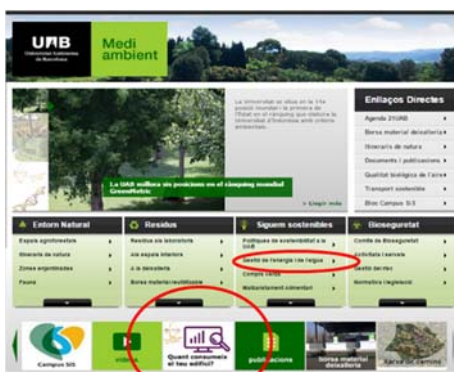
UAB
Universitat Autònoma de Barcelona

Medi ambient

La Universitat se situa en la 31a posició mundial i la primera de l'Estat en el rànquing que elabora la Universitat d'Indonèsia amb criteris ambientals.

La UAB millora sa posicions en el rànquing mundial GreenMetric

» Llegir més

Enllaços Directes
Agenda 21UAB
Borsa material deixalleria
Itineraris de natura
Documents i publicacions
Qualitat biològica de l'aire
Transport sostenible
Bloc Campus 3/3

Entorn Natural
Espais agroforestals
Itineraris de natura
Zones enjardinades
Fauna

Residus
Residus als laboratoris
Als espais interiors
A la deixalleria
Borsa material reutilitzable

Siguem sostenibles
Polítiques de sostenibilitat a la UAB
Gestió de l'energia i de l'aigua
Compra verda
Malbaratament alimentari

Bioseguretat
Comitè de Bioseguretat
Activitats i serveis
Gestió de riscos
Normativa i legislació

Campus 3/3
vídeos
Quant consumeix el teu edifici?
publicacions
borsa material deixalleria
xarxa de camins